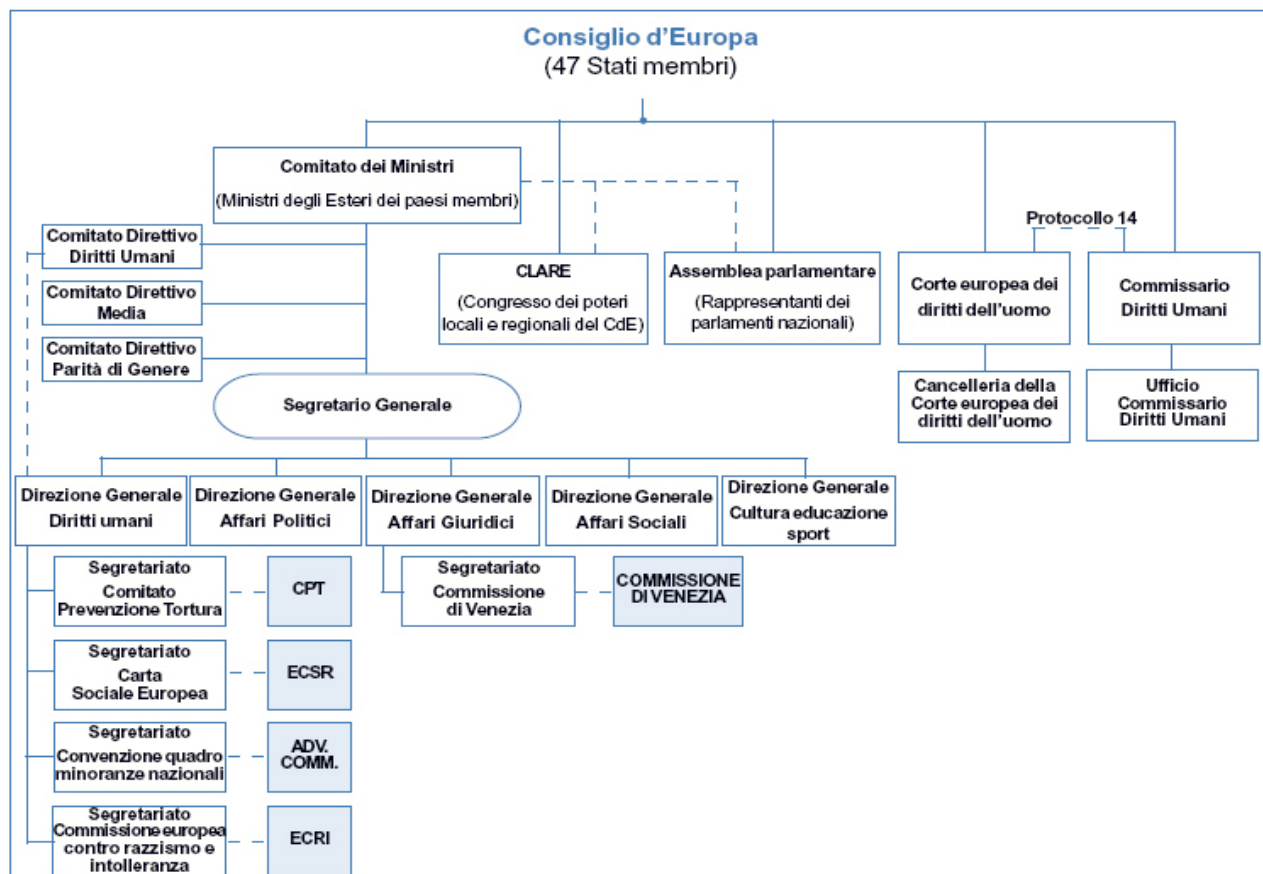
Consiglio d'Europa
(47 Stati membri)

Comitato dei Ministri
(Ministri degli Esteri dei paesi membri)

Comitato Direttivo Diritti Umani

Comitato Direttivo Media

Comitato Direttivo Parità di Genere

CLARE
(Congresso dei poteri locali e regionali del CdE)

Assemblea parlamentare
(Rappresentanti dei parlamenti nazionali)

Protocollo 14

Corte europea dei diritti dell'uomo

Commissario Diritti Umani

Cancelleria della Corte europea dei diritti dell'uomo

Ufficio Commissario Diritti Umani

Segretario Generale

Direzione Generale Diritti umani

Direzione Generale Affari Politici

Direzione Generale Affari Giuridici

Direzione Generale Affari Sociali

Direzione Generale Cultura educazione sport

Segretariato Comitato Prevenzione Tortura

CPT

Segretariato Commissione di Venezia

COMMISSIONE DI VENEZIA

Segretariato Carta Sociale Europea

ECSR

Segretariato Convenzione quadro minoranze nazionali

ADV. COMM.

Segretariato Commissione europea contro razzismo e intolleranza

ECRI